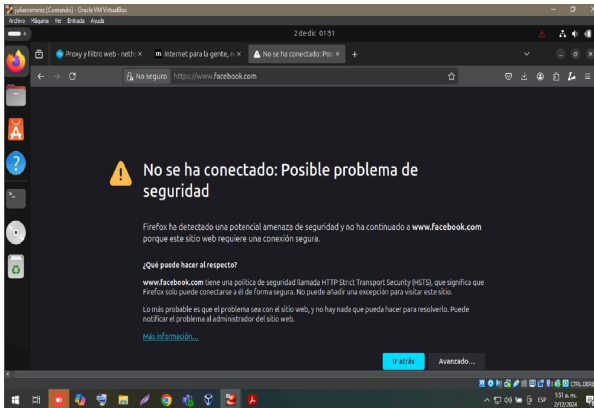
julianramirez [Corriendo] - Oracle VM VirtualBox
Archivo Máquina Ver Entrada Ayuda
2 de dic 01:51
Proxy y filtro web - neth ×
Internet para la gente, n ×
No se ha conectado: Pos ×
+
No seguro https://www.facebook.com

No se ha conectado: Posible problema de seguridad

Firefox ha detectado una potencial amenaza de seguridad y no ha continuado a www.facebook.com porque este sitio web requiere una conexión segura.

¿Qué puede hacer al respecto?

www.facebook.com tiene una política de seguridad llamada HTTP Strict Transport Security (HSTS), que significa que Firefox solo puede conectarse a él de forma segura. No puede añadir una excepción para visitar este sitio.

Lo más probable es que el problema sea con el sitio web, y no hay nada que pueda hacer para resolverlo. Puede notificar el problema al administrador del sitio web.

Más información...

Ir atrás
Avanzado...

CTRL DERECHA
ESP
1:51 a. m.
2/12/2024